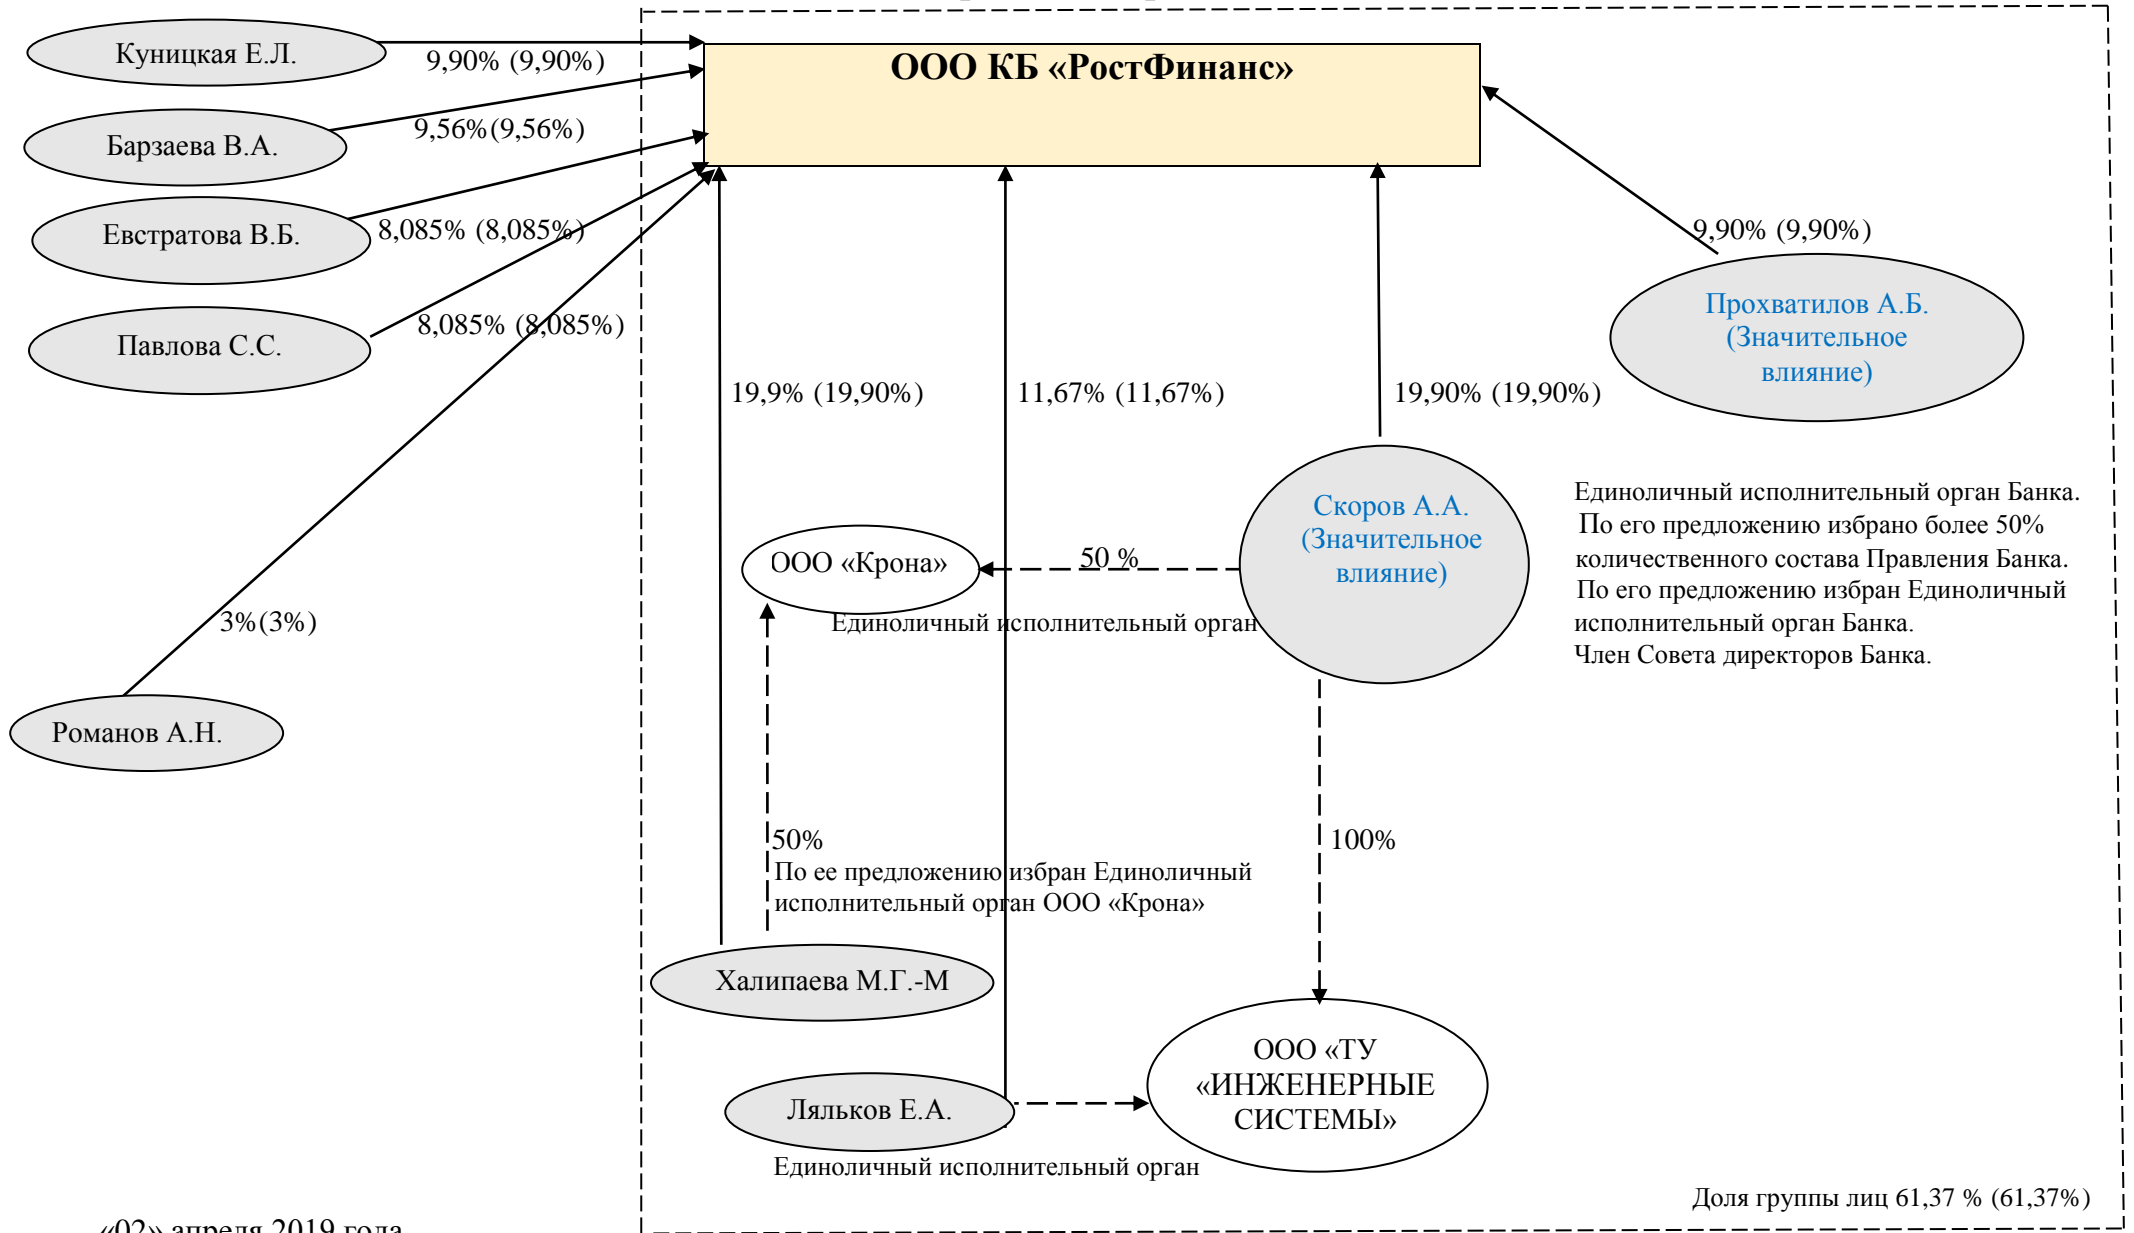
ООО КБ «РостФинанс»

Куницкая Е.Л.
9,90% (9,90%)

Барзаева В.А.
9,56%(9,56%)

Евстратова В.Б.
8,085% (8,085%)

Павлова С.С.
8,085% (8,085%)

Романов А.Н.
3%(3%)

19,9% (19,90%)

11,67% (11,67%)

19,90% (19,90%)

9,90% (9,90%)

Прохватилов А.Б. (Значительное влияние)

Скоров А.А. (Значительное влияние)

Единоличный исполнительный орган Банка. По его предложению избрано более 50% количественного состава Правления Банка. По его предложению избран Единоличный исполнительный орган Банка. Член Совета директоров Банка.

ООО «Крона»
50 %
Единоличный исполнительный орган

50%
По ее предложению избран Единоличный исполнительный орган ООО «Крона»

100%

Халипаева М.Г.-М

ООО «ТУ «ИНЖЕНЕРНЫЕ СИСТЕМЫ»

Ляльков Е.А.
Единоличный исполнительный орган

Доля группы лиц 61,37 % (61,37%)

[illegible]